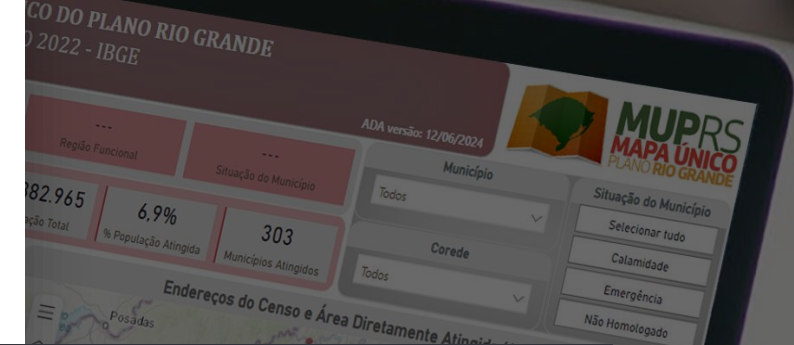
CO DO PLANO RIO GRANDE
O 2022 - IBGE

ADA versão: 12/06/2024

MUPRS
MAPA ÚNICO
PLANO RIO GRANDE

---
Região Funcional

---
Situação do Município

382.965
ação Total

6,9%
% População Atingida

303
Municípios Atingidos

Município
Todos

Corede
Todos

Situação do Município
Selecionar tudo
Calamidade
Emergência
Não Homologado

Endereços do Censo e Área Diretamente Atingida

Posadas